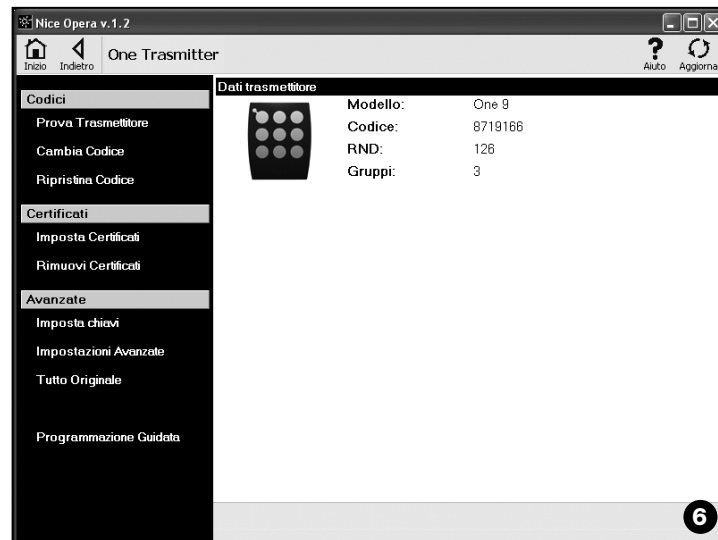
Nice Opera v.1.2

Inizio Indietro One Trasmitter

Aiuto Aggiorna

Codici

Prova Trasmettitore

Cambia Codice

Ripristina Codice

Certificati

Imposta Certificati

Rimuovi Certificati

Avanzate

Imposta chiavi

Impostazioni Avanzate

Tutto Originale

Programmazione Guidata

Dati trasmettitore

| Modello: | One 9 |
|---|---|
| Codice: | 8719166 |
| RND: | 126 |
| Gruppi: | 3 |

6